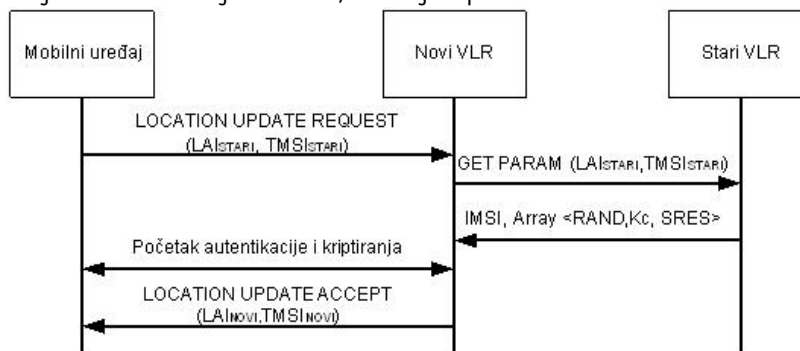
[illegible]

Mobilni uređaj

Novi VLR

Stari VLR

LOCATION UPDATE REQUEST
(LAI$_{STARI}$, TMSI$_{STARI}$)

GET PARAM (LAI$_{STARI}$,TMSI$_{STARI}$)

IMSI, Array <RAND,Kc, SRES>

Početak autentikacije i kriptiranja

LOCATION UPDATE ACCEPT
(LAI$_{NOVI}$,TMSI$_{NOVI}$)